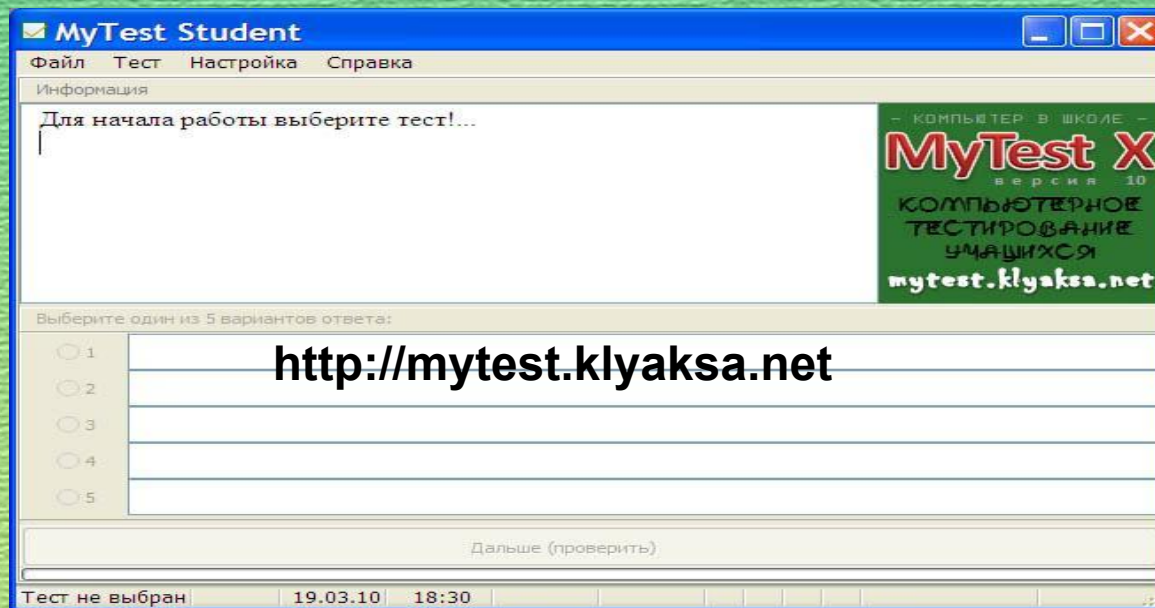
MyTest Student

Файл Тест Настройка Справка

Информация

Для начала работы выберите тест!...

– КОМПЬЮТЕР В ШКОЛЕ –
MyTest X
версия 10
КОМПЬЮТЕРНОЕ ТЕСТИРОВАНИЕ УЧАЩИХСЯ
mytest.klyaksa.net

Выберите один из 5 вариантов ответа:

1
2
3
4
5

http://mytest.klyaksa.net

Дальше (проверить)

Тест не выбран | 19.03.10 | 18:30